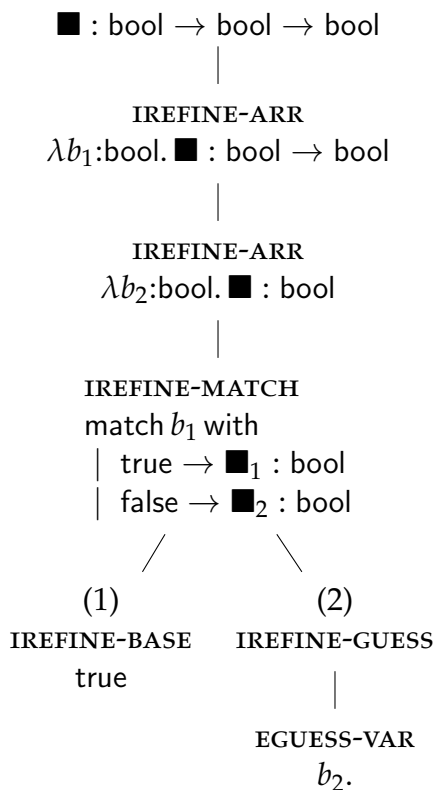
$\blacksquare$ : bool $\rightarrow$ bool $\rightarrow$ bool

IREFINE-ARR
$\lambda b_1$:bool. $\blacksquare$ : bool $\rightarrow$ bool

IREFINE-ARR
$\lambda b_2$:bool. $\blacksquare$ : bool

IREFINE-MATCH
match $b_1$ with
| true $\rightarrow \blacksquare_1$ : bool
| false $\rightarrow \blacksquare_2$ : bool

(1)
IREFINE-BASE
true

(2)
IREFINE-GUESS

EGUESS-VAR
$b_2$.